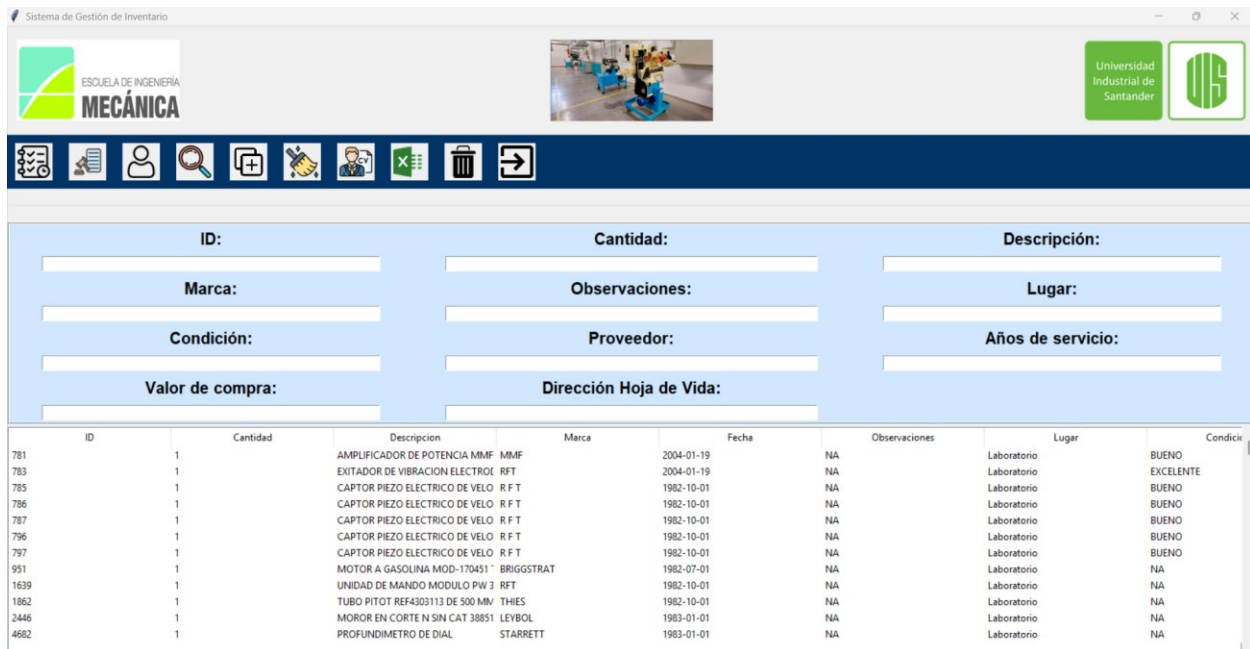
Sistema de Gestión de Inventario

ESCUELA DE INGENIERÍA
MECÁNICA

Universidad Industrial de Santander

ID:

Cantidad:

Descripción:

Marca:

Observaciones:

Lugar:

Condición:

Proveedor:

Años de servicio:

Valor de compra:

Dirección Hoja de Vida:

| ID | Cantidad | Descripcion | Marca | Fecha | Observaciones | Lugar | Condici |
|---|---|---|---|---|---|---|---|
| 781 | 1 | AMPLIFICADOR DE POTENCIA MMF | MMF | 2004-01-19 | NA | Laboratorio | BUENO |
| 783 | 1 | EXITADOR DE VIBRACION ELECTROI | RFT | 2004-01-19 | NA | Laboratorio | EXCELENTE |
| 785 | 1 | CAPTOR PIEZO ELECTRICO DE VELO | R F T | 1982-10-01 | NA | Laboratorio | BUENO |
| 786 | 1 | CAPTOR PIEZO ELECTRICO DE VELO | R F T | 1982-10-01 | NA | Laboratorio | BUENO |
| 787 | 1 | CAPTOR PIEZO ELECTRICO DE VELO | R F T | 1982-10-01 | NA | Laboratorio | BUENO |
| 796 | 1 | CAPTOR PIEZO ELECTRICO DE VELO | R F T | 1982-10-01 | NA | Laboratorio | BUENO |
| 797 | 1 | CAPTOR PIEZO ELECTRICO DE VELO | R F T | 1982-10-01 | NA | Laboratorio | BUENO |
| 951 | 1 | MOTOR A GASOLINA MOD-170451 | BRIGGSTRAT | 1982-07-01 | NA | Laboratorio | NA |
| 1639 | 1 | UNIDAD DE MANDO MODULO PW 3 | RFT | 1982-10-01 | NA | Laboratorio | NA |
| 1862 | 1 | TUBO PITOT REF4303113 DE 500 MN | THIES | 1982-10-01 | NA | Laboratorio | NA |
| 2446 | 1 | MOROR EN CORTE N SIN CAT 38851 | LEYBOL | 1983-01-01 | NA | Laboratorio | NA |
| 4682 | 1 | PROFUNDIMETRO DE DIAL | STARRETT | 1983-01-01 | NA | Laboratorio | NA |